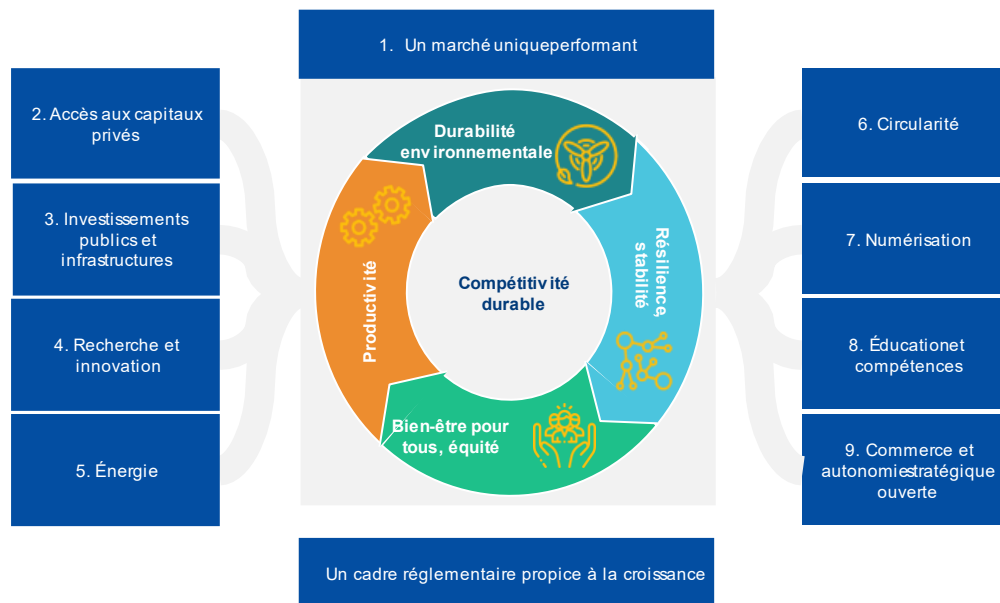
1. Un marché uniqueperformant

2. Accès aux capitaux privés

3. Investissements publics et infrastructures

4. Recherche et innovation

5. Énergie

Durabilité environnementale

Résilience, stabilité

Bien-être pour tous, équité

Productivité

Compétitivité durable

6. Circularité

7. Numérisation

8. Éducationet compétences

9. Commerce et autonomiestratégique ouverte

Un cadre réglementaire propice à la croissance